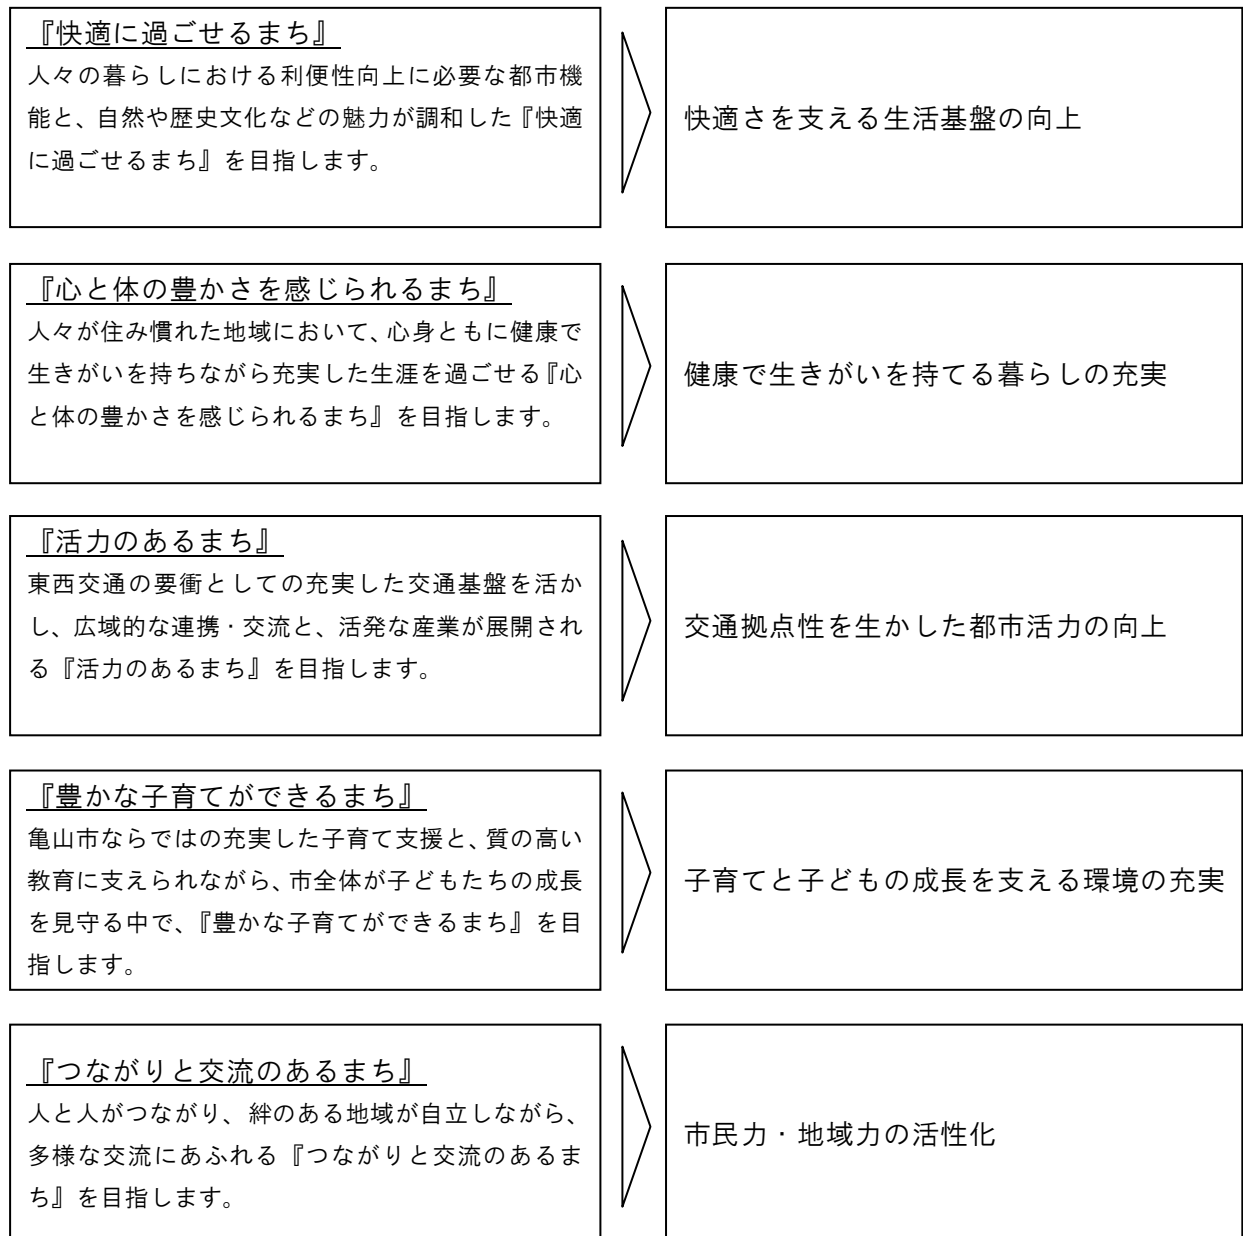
『快適に過ごせるまち』
人々の暮らしにおける利便性向上に必要な都市機能と、自然や歴史文化などの魅力が調和した『快適に過ごせるまち』を目指します。

快適さを支える生活基盤の向上

『心と体の豊かさを感じられるまち』
人々が住み慣れた地域において、心身ともに健康で生きがいを持ちながら充実した生涯を過ごせる『心と体の豊かさを感じられるまち』を目指します。

健康で生きがいを持てる暮らしの充実

『活力のあるまち』
東西交通の要衝としての充実した交通基盤を活かし、広域的な連携・交流と、活発な産業が展開される『活力のあるまち』を目指します。

交通拠点性を生かした都市活力の向上

『豊かな子育てができるまち』
亀山市ならではの充実した子育て支援と、質の高い教育に支えられながら、市全体が子どもたちの成長を見守る中で、『豊かな子育てができるまち』を目指します。

子育てと子どもの成長を支える環境の充実

『つながりと交流のあるまち』
人と人がつながり、絆のある地域が自立しながら、多様な交流にあふれる『つながりと交流のあるまち』を目指します。

市民力・地域力の活性化